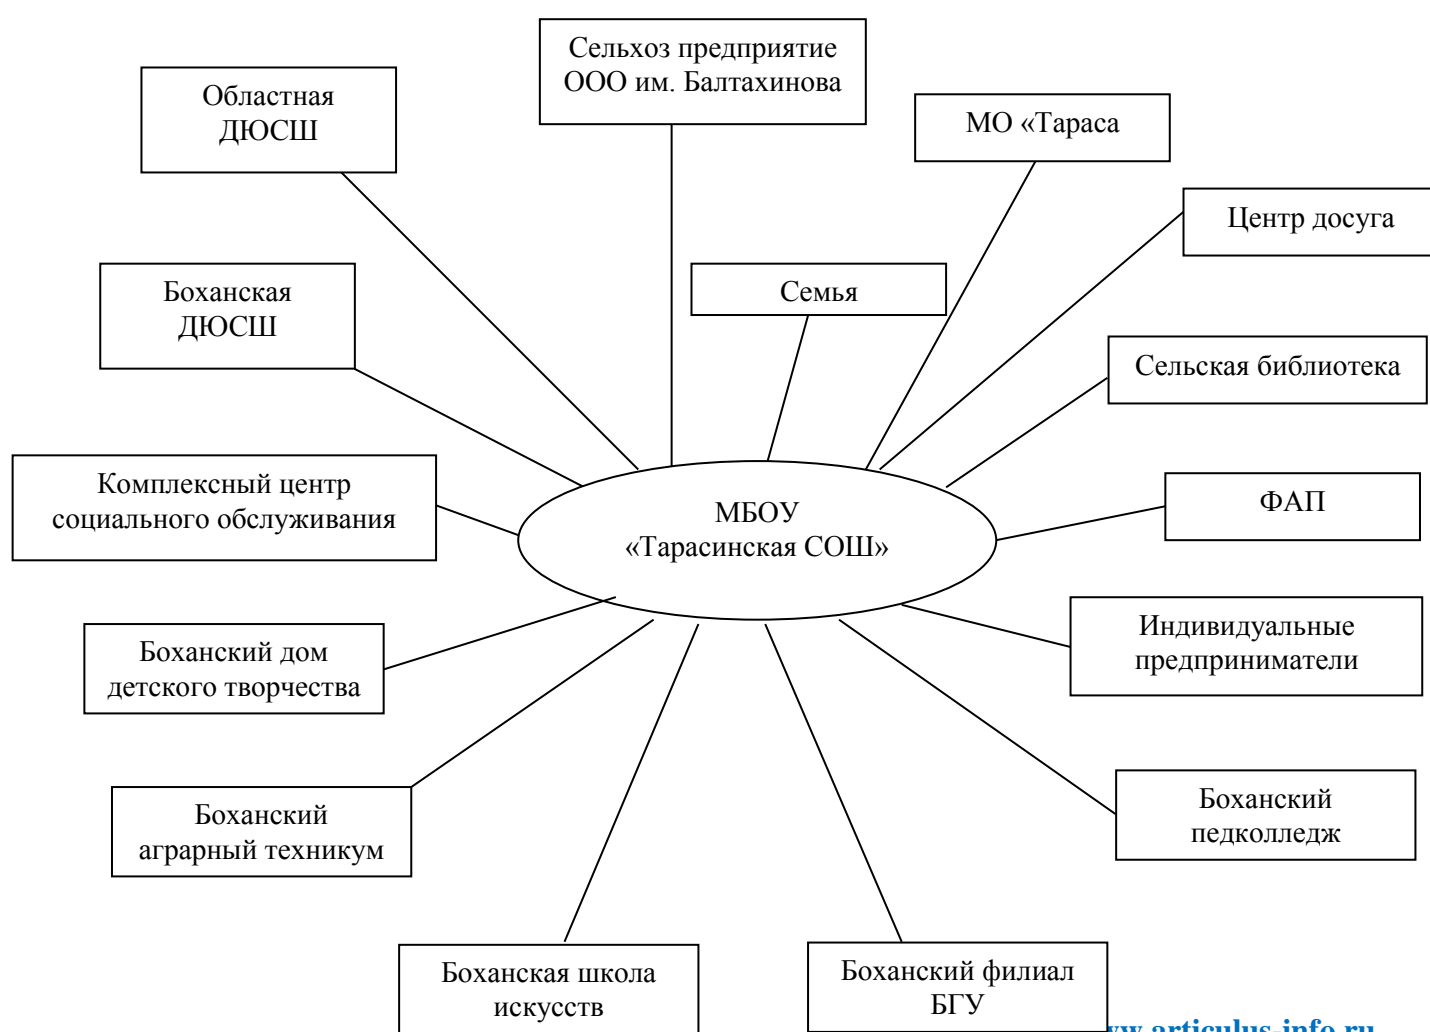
Сельхоз предприятие ООО им. Балтахинова

Областная ДЮСШ

МО «Тараса

Центр досуга

Семья

Боханская ДЮСШ

Сельская библиотека

Комплексный центр социального обслуживания

МБОУ «Тарасинская СОШ»

ФАП

Индивидуальные предприниматели

Боханский дом детского творчества

Боханский аграрный техникум

Боханский педколледж

Боханская школа искусств

Боханский филиал БГУ

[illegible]ww.articulus-info.ru